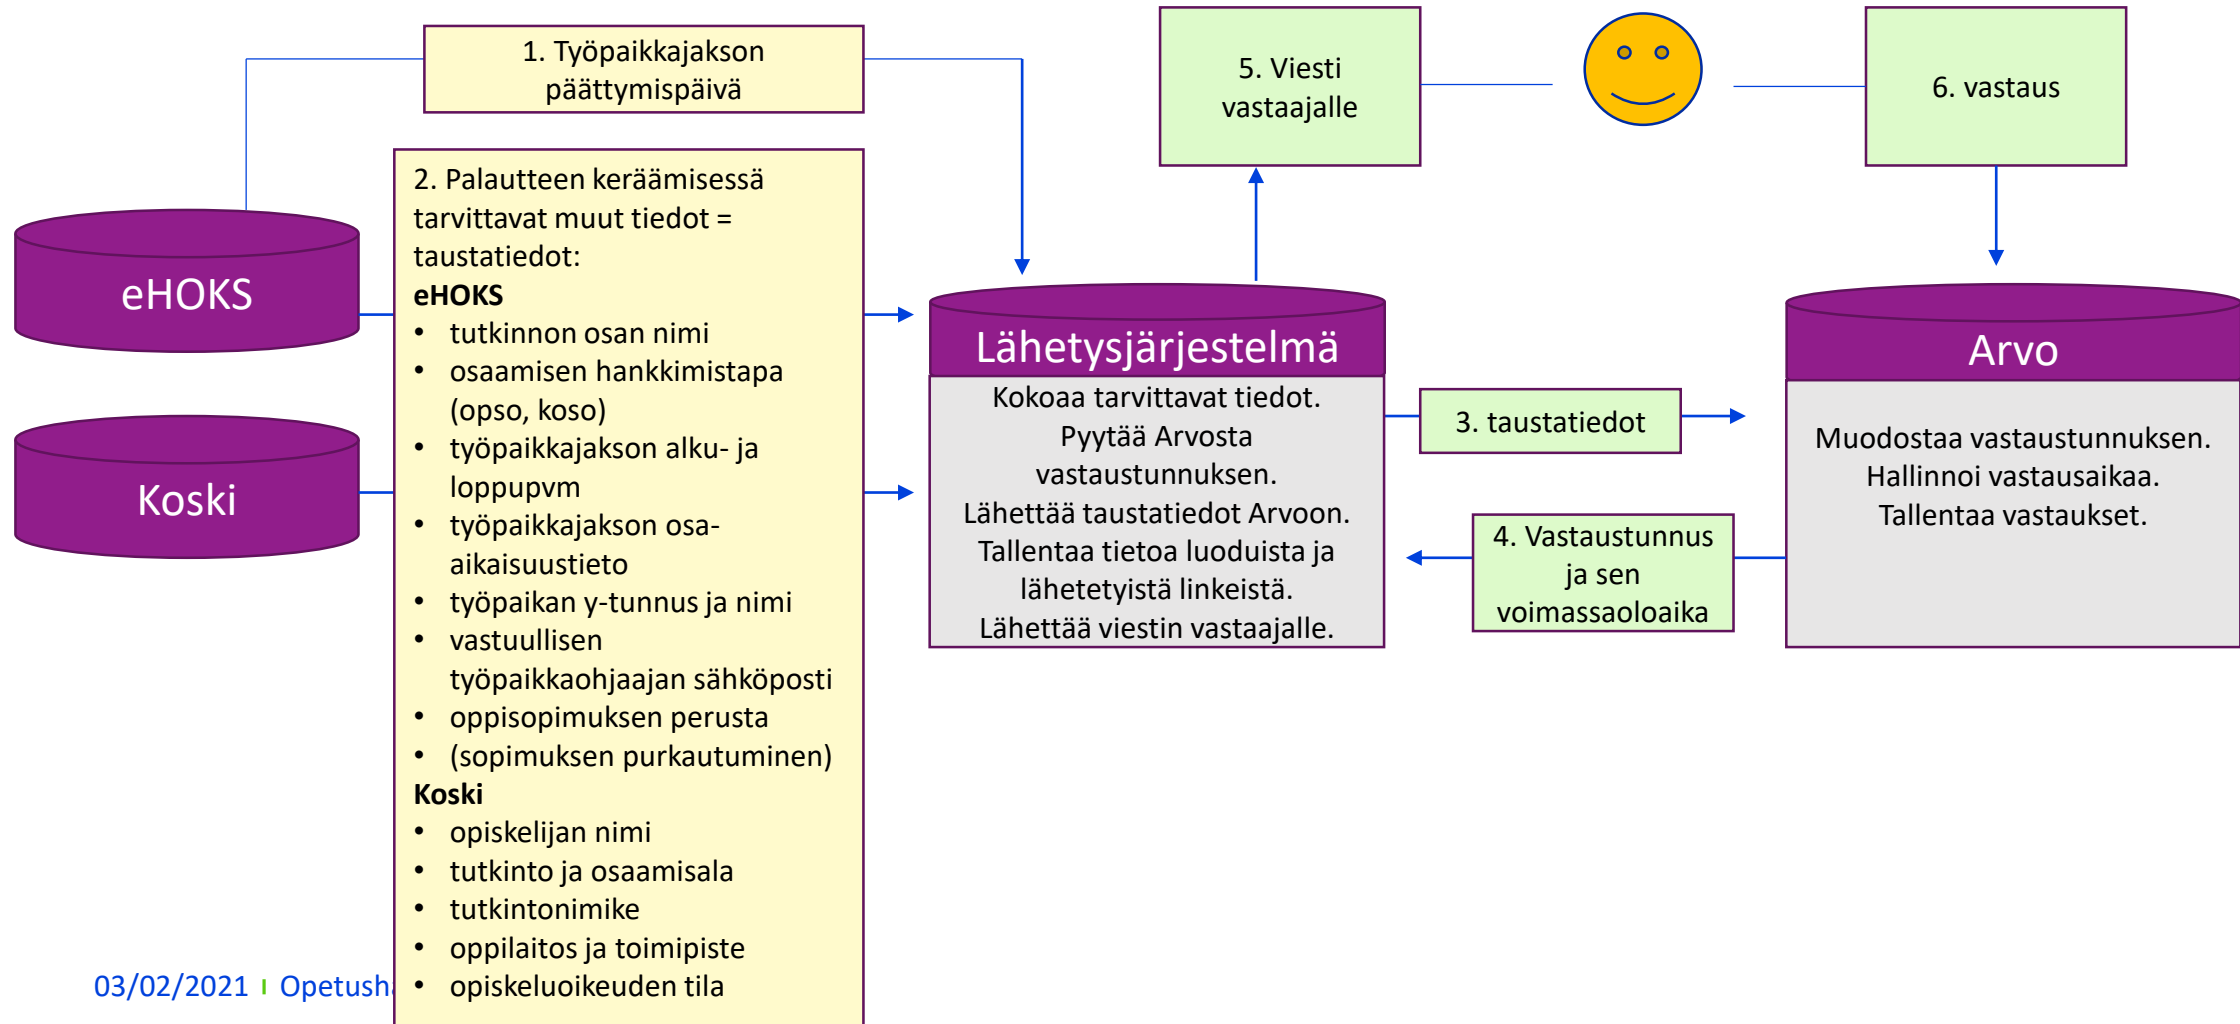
1. Työpaikkajakson päättymispäivä

5. Viesti vastaajalle

6. vastaus

eHOKS

Koski

2. Palautteen keräämisessä tarvittavat muut tiedot = taustatiedot:
**eHOKS**
• tutkinnon osan nimi
• osaamisen hankkimistapa (opso, koso)
• työpaikkajakson alku- ja loppupvm
• työpaikkajakson osa-aikaisuustieto
• työpaikan y-tunnus ja nimi
• vastuullisen työpaikkaohjaajan sähköposti
• oppisopimuksen perusta
• (sopimuksen purkautuminen)
**Koski**
• opiskelijan nimi
• tutkinto ja osaamisala
• tutkintonimike
• oppilaitos ja toimipiste
• opiskeluoikeuden tila

Lähetysjärjestelmä

Kokoaa tarvittavat tiedot. Pyytää Arvosta vastaustunnuksen. Lähettää taustatiedot Arvoon. Tallentaa tietoa luoduista ja lähetetyistä linkeistä. Lähettää viestin vastaajalle.

3. taustatiedot

4. Vastaustunnus ja sen voimassaoloaika

Arvo

Muodostaa vastaustunnuksen. Hallinnoi vastausaikaa. Tallentaa vastaukset.

03/02/2021 | Opetush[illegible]